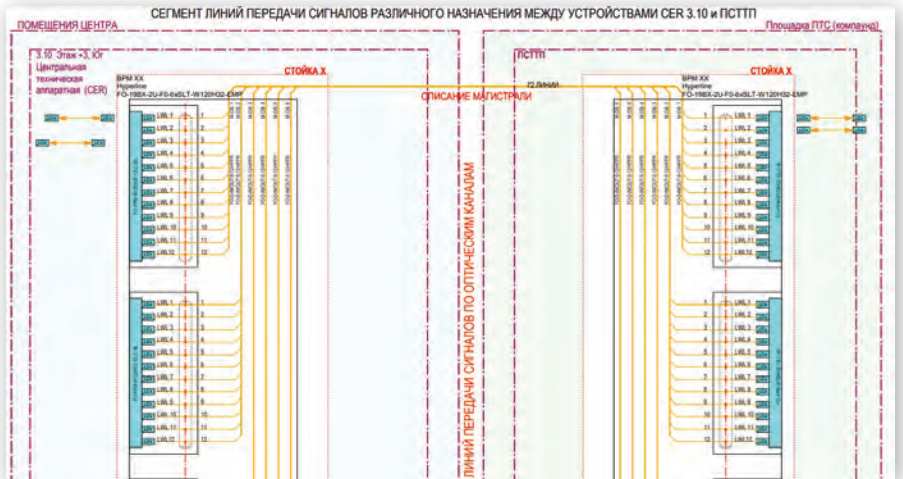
СЕГМЕНТ ЛИНИЙ ПЕРЕДАЧИ СИГНАЛОВ РАЗЛИЧНОГО НАЗНАЧЕНИЯ МЕЖДУ УСТРОЙСТВАМИ CER 3.10 и ПСТТП

ПОМЕЩЕНИЯ ЦЕНТРА

3.10 Этаж +3, Юг
Центральная техническая аппаратная (CER)

BPM XX
Hyperline
FO-19BX-2U-F6-6xSLT-W120H32-EMP

СТОЙКА X

LWL 1
LWL 2
LWL 3
LWL 4
LWL 5
LWL 6
LWL 7
LWL 8
LWL 9
LWL 10
LWL 11
LWL 12

1 2 3 4 5 6 7 8 9 10 11 12

LWL 1
LWL 2
LWL 3
LWL 4
LWL 5
LWL 6
LWL 7
LWL 8
LWL 9
LWL 10
LWL 11
LWL 12

1 2 3 4 5 6 7 8 9 10 11 12

ОПИСАНИЕ МАГИСТРАЛИ

ЛИНИИ ПЕРЕДАЧИ СИГНАЛОВ ПО ОПТИЧЕСКИМ КАНАЛАМ

Площадка ПТС (компаунд)

ПСТТП

72 ЛИНИИ

BPM XX
Hyperline
FO-19BX-2U-F6-6xSLT-W120H32-EMP

СТОЙКА X

1 2 3 4 5 6 7 8 9 10 11 12

LWL 1
LWL 2
LWL 3
LWL 4
LWL 5
LWL 6
LWL 7
LWL 8
LWL 9
LWL 10
LWL 11
LWL 12

1 2 3 4 5 6 7 8 9 10 11 12

LWL 1
LWL 2
LWL 3
LWL 4
LWL 5
LWL 6
LWL 7
LWL 8
LWL 9
LWL 10
LWL 11
LWL 12